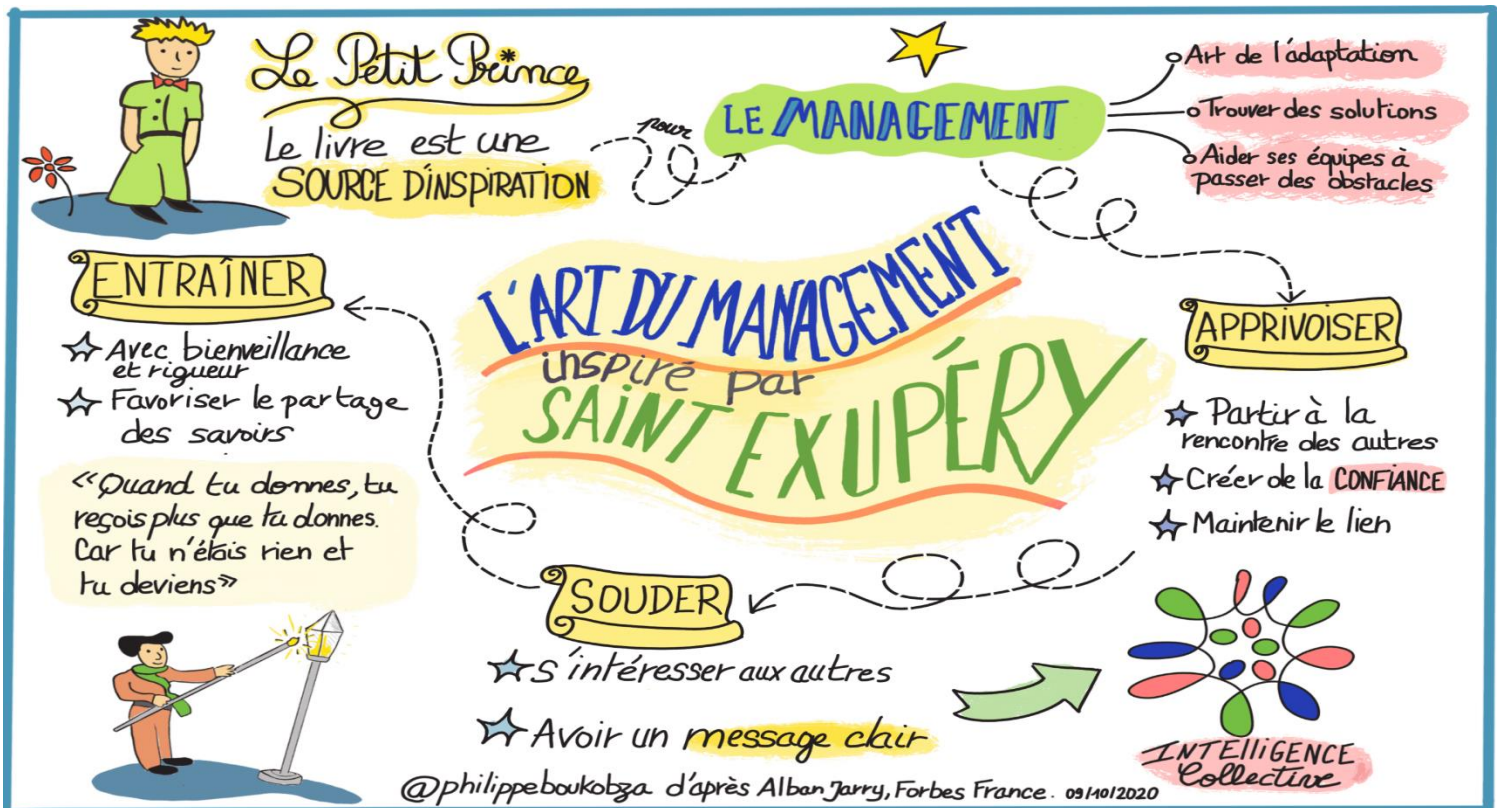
Le Petit Prince

Le livre est une SOURCE D'INSPIRATION

pour

LE MANAGEMENT

Art de l'adaptation

Trouver des solutions

Aider ses équipes à passer des obstacles

L'ART DU MANAGEMENT inspiré par SAINT EXUPÉRY

ENTRAÎNER

Avec bienveillance et rigueur

Favoriser le partage des savoirs

«Quand tu donnes, tu reçois plus que tu donnes. Car tu n'étais rien et tu deviens»

APPRIVOISER

Partir à la rencontre des autres

Créer de la CONFIANCE

Maintenir le lien

SOUDER

S'intéresser aux autres

Avoir un message clair

INTELLIGENCE Collective

@philippeboukobza d'après Alban Jarry, Forbes France. 09/10/2020